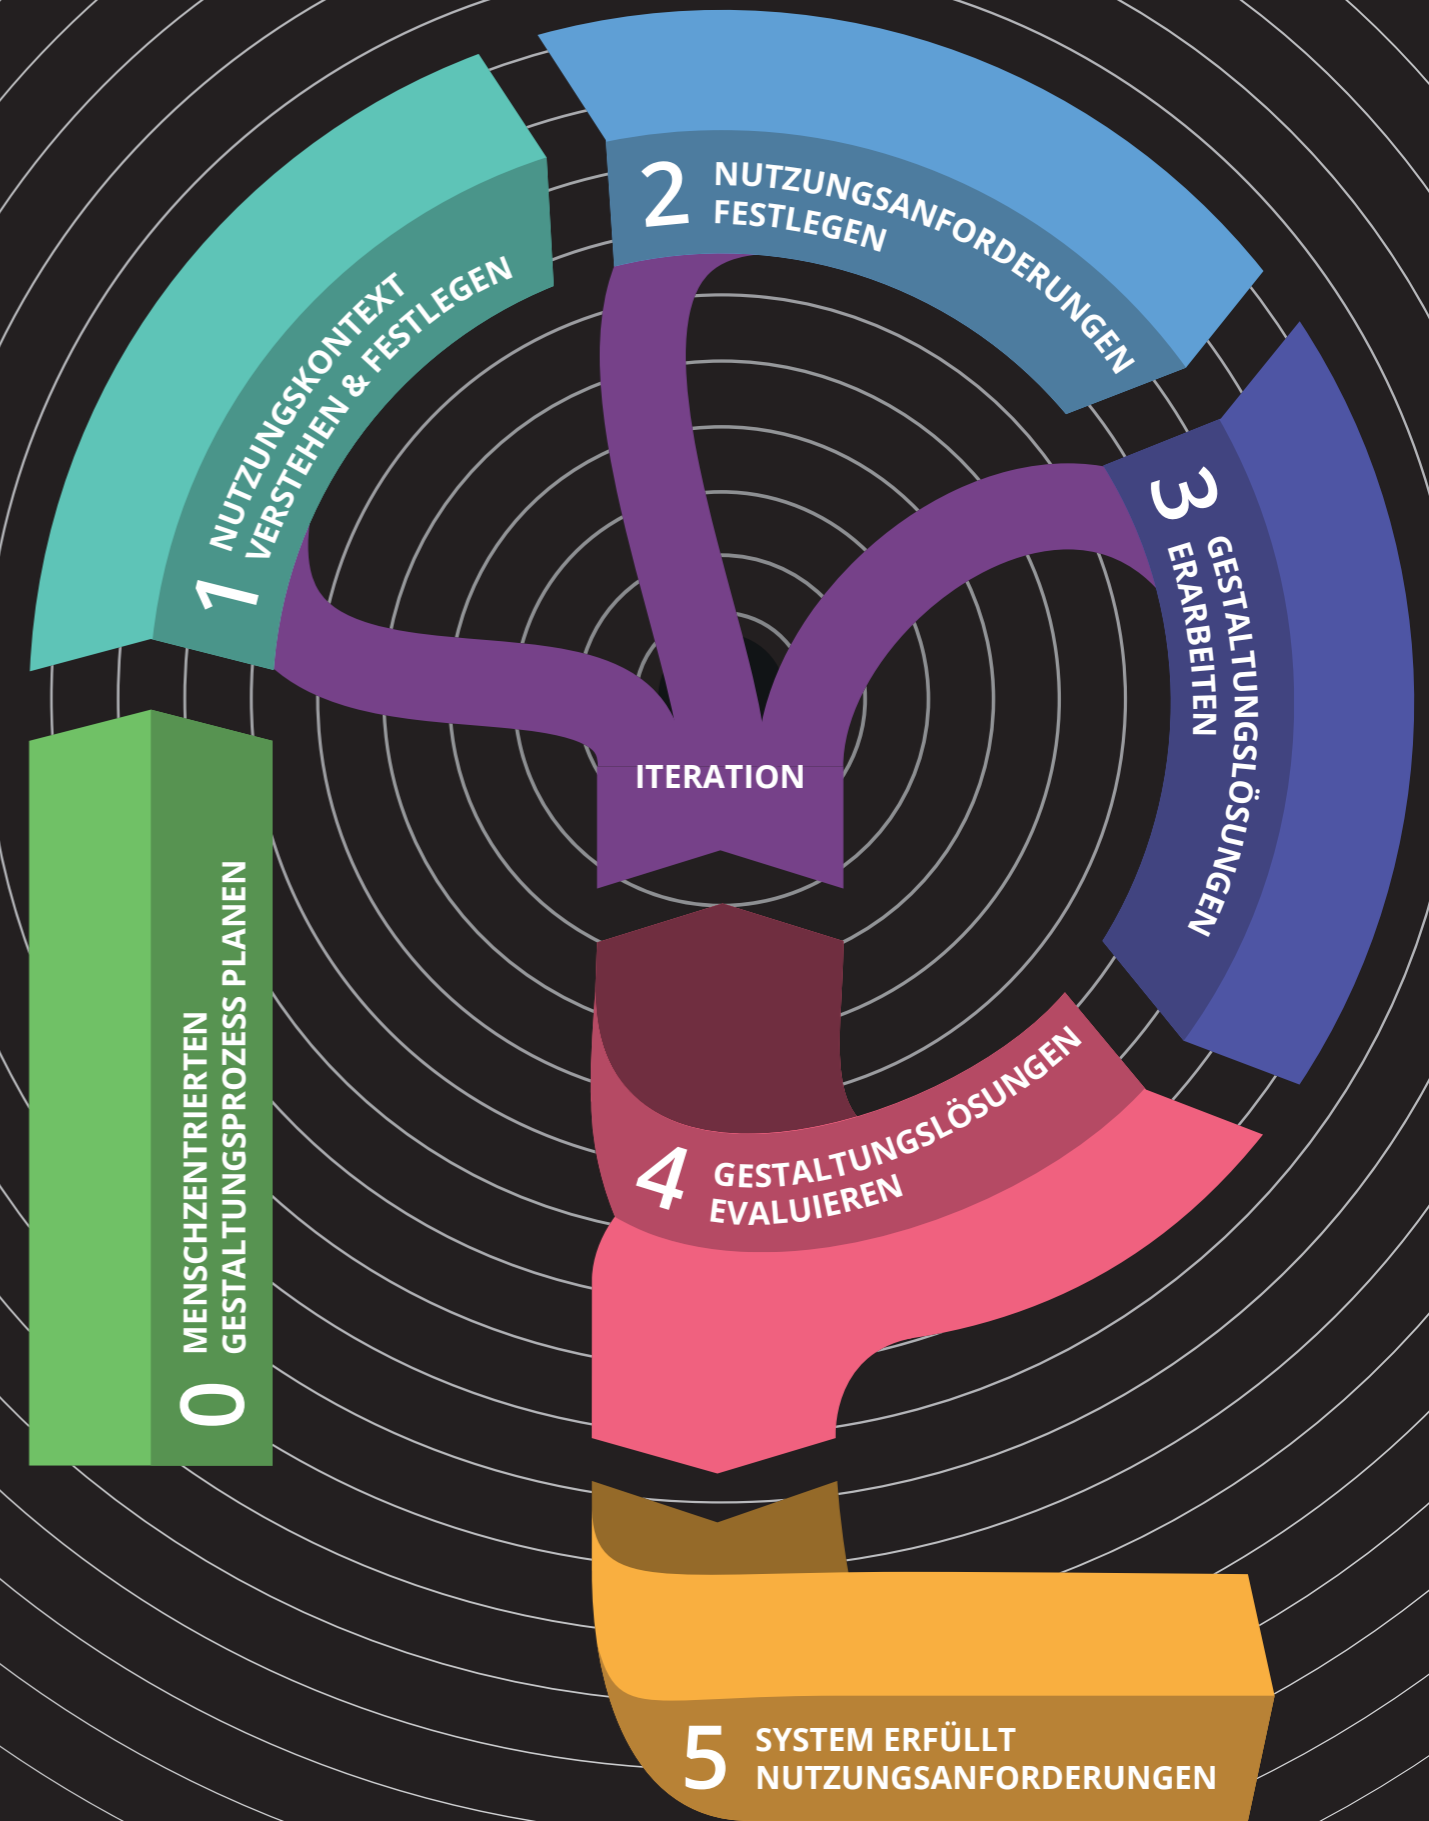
0 MENSCHZENTRIERTEN GESTALTUNGSPROZESS PLANEN

1 NUTZUNGSKONTEXT VERSTEHEN & FESTLEGEN

2 NUTZUNGSANFORDERUNGEN FESTLEGEN

3 GESTALTUNGSLÖSUNGEN ERARBEITEN

ITERATION

4 GESTALTUNGSLÖSUNGEN EVALUIEREN

5 SYSTEM ERFÜLLT NUTZUNGSANFORDERUNGEN